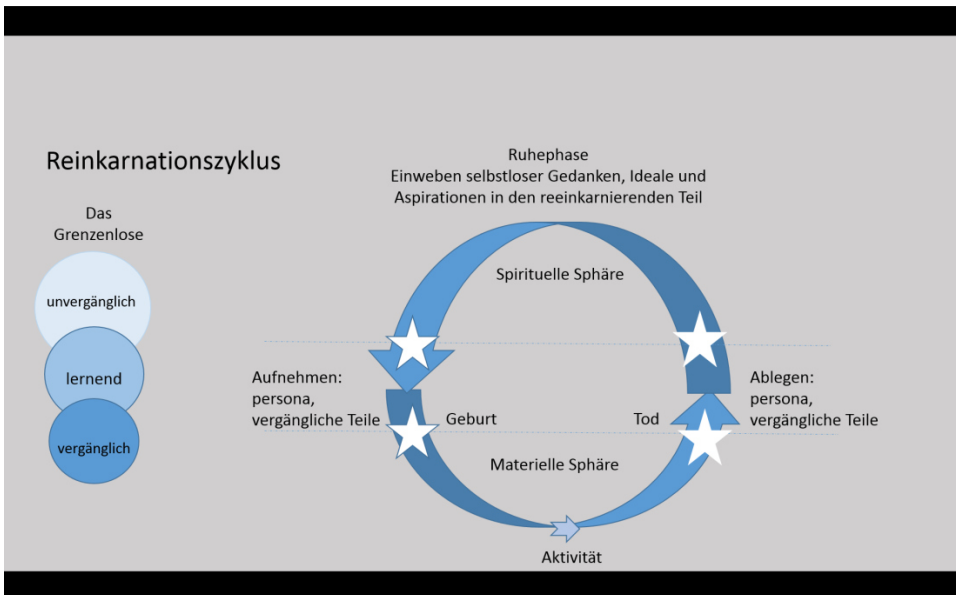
Reinkarnationszyklus

Das Grenzenlose

unvergänglich

lernend

vergänglich

Ruhephase
Einweben selbstloser Gedanken, Ideale und Aspirationen in den reeinkarnierenden Teil

Spirituelle Sphäre

Aufnehmen: persona, vergängliche Teile

Geburt

Tod

Ablegen: persona, vergängliche Teile

Materielle Sphäre

Aktivität